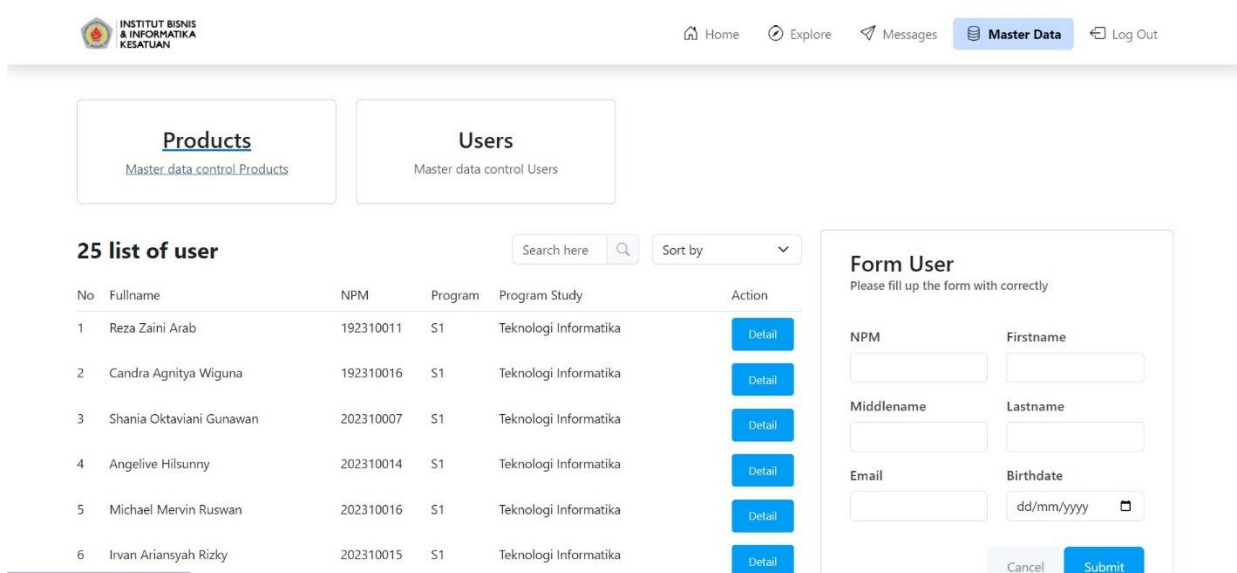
INSTITUT BISNIS & INFORMATIKA KESATUAN

Home Explore Messages Master Data Log Out

Products
Master data control Products

Users
Master data control Users

25 list of user

Search here

Sort by

| No | Fullname | NPM | Program | Program Study | Action |
|---|---|---|---|---|---|
| 1 | Reza Zaini Arab | 192310011 | S1 | Teknologi Informatika | Detail |
| 2 | Candra Agnitya Wiguna | 192310016 | S1 | Teknologi Informatika | Detail |
| 3 | Shania Oktaviani Gunawan | 202310007 | S1 | Teknologi Informatika | Detail |
| 4 | Angelive Hilsunny | 202310014 | S1 | Teknologi Informatika | Detail |
| 5 | Michael Mervin Ruswan | 202310016 | S1 | Teknologi Informatika | Detail |
| 6 | Irvan Ariansyah Rizky | 202310015 | S1 | Teknologi Informatika | Detail |

Form User
Please fill up the form with correctly

NPM
Firstname
Middlename
Lastname
Email
Birthdate
dd/mm/yyyy

Cancel Submit